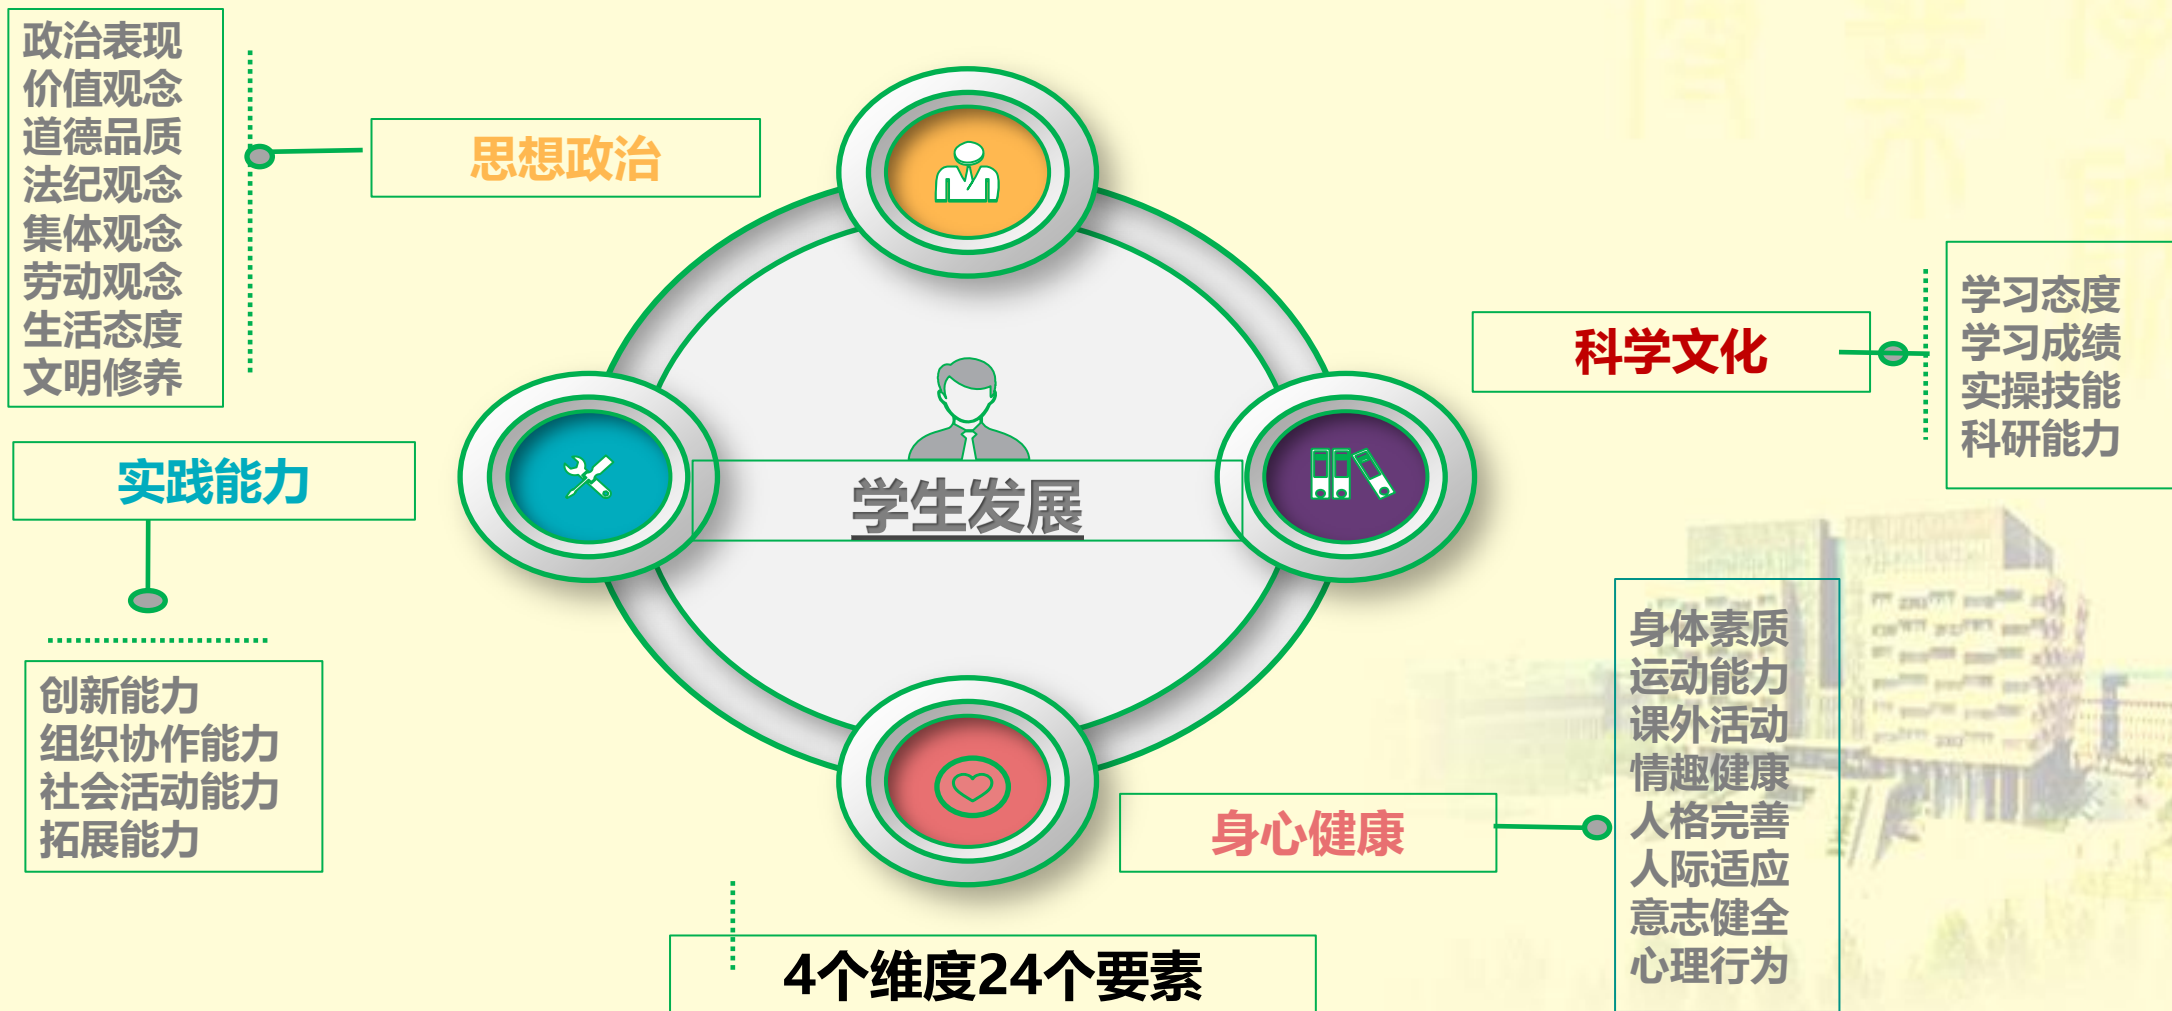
政治表现
价值观念
道德品质
法纪观念
集体观念
劳动观念
生活态度
文明修养

思想政治

实践能力

创新能力
组织协作能力
社会活动能力
拓展能力

学生发展

科学文化

学习态度
学习成绩
实操技能
科研能力

身心健康

身体素质
运动能力
课外活动
情趣健康
人格完善
人际适应
意志健全
心理行为

4个维度24个要素